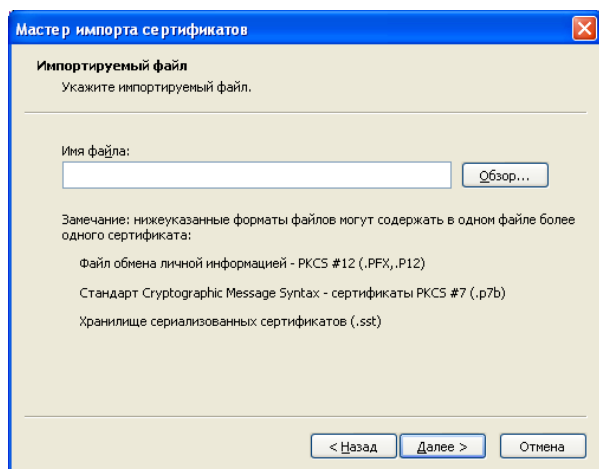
Мастер импорта сертификатов

Импортируемый файл
Укажите импортируемый файл.

Имя файла:

Обзор...

Замечание: нижеуказанные форматы файлов могут содержать в одном файле более одного сертификата:

Файл обмена личной информацией - PKCS #12 (.PFX,.P12)

Стандарт Cryptographic Message Syntax - сертификаты PKCS #7 (.p7b)

Хранилище сериализованных сертификатов (.sst)

< Назад   Далее >   Отмена